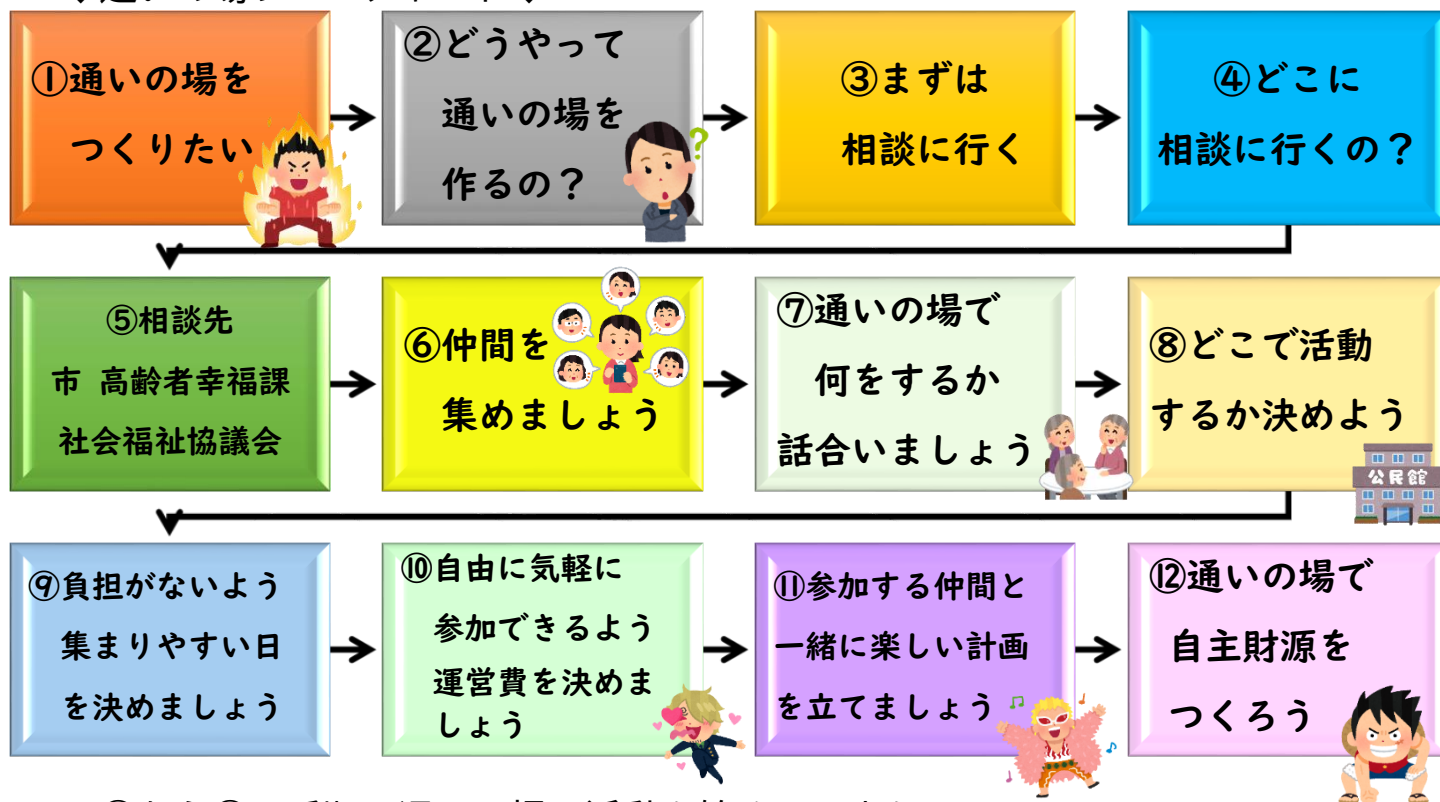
①通いの場をつくりたい

②どうやって通いの場を作るの？

③まずは相談に行く

④どこに相談に行くの？

⑤相談先
市 高齢者幸福課
社会福祉協議会

⑥仲間を集めましょう

⑦通いの場で何をするか話合いましょう

⑧どこで活動するか決めよう

公民館

⑨負担がないよう集まりやすい日を決めましょう

⑩自由に気軽に参加できるよう運営費を決めましょう

⑪参加する仲間と一緒に楽しい計画を立てましょう

⑫通いの場で自主財源をつくろう